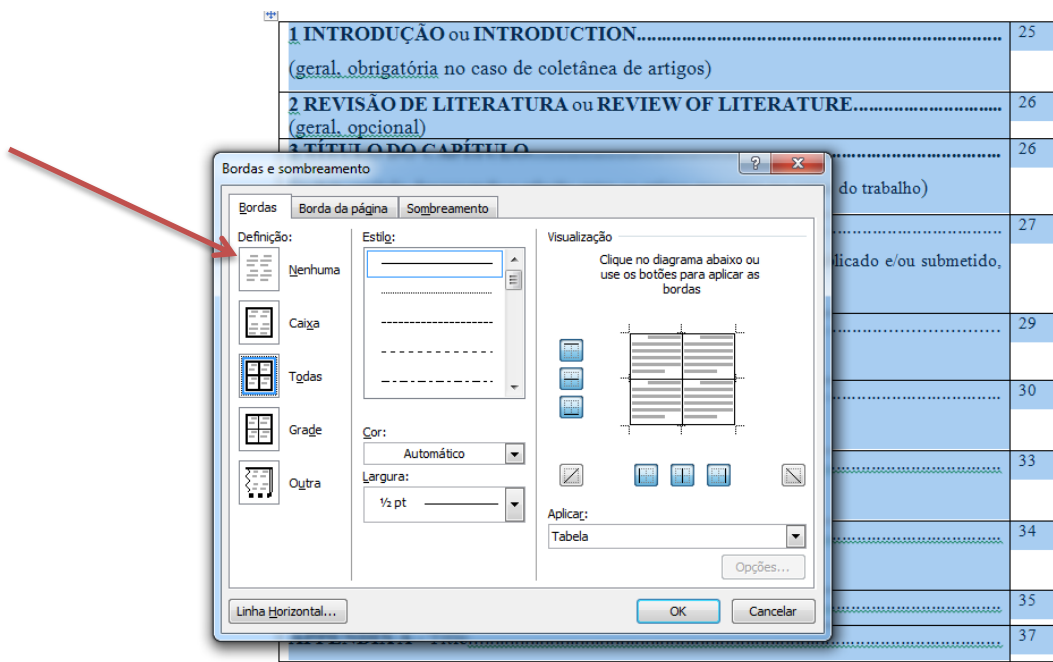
1 INTRODUÇÃO ou INTRODUCTION.......................................................... 25

(geral, obrigatória no caso de coletânea de artigos)

2 REVISÃO DE LITERATURA ou REVIEW OF LITERATURE............................ 26

(geral, opcional)

3 TÍTULO DO CAPÍTULO.......................................................... 26

do trabalho)

27

plicado e/ou submetido,

29

30

33

34

35

37

Bordas e sombreamento

?

Bordas | Borda da página | Sombreamento

Definição:

Nenhuma

Caixa

Todas

Grade

Outra

Estilo:

Cor:

Automático

Largura:

½ pt

Visualização

Clique no diagrama abaixo ou use os botões para aplicar as bordas

Aplicar:

Tabela

Opções...

Linha Horizontal...

OK

Cancelar